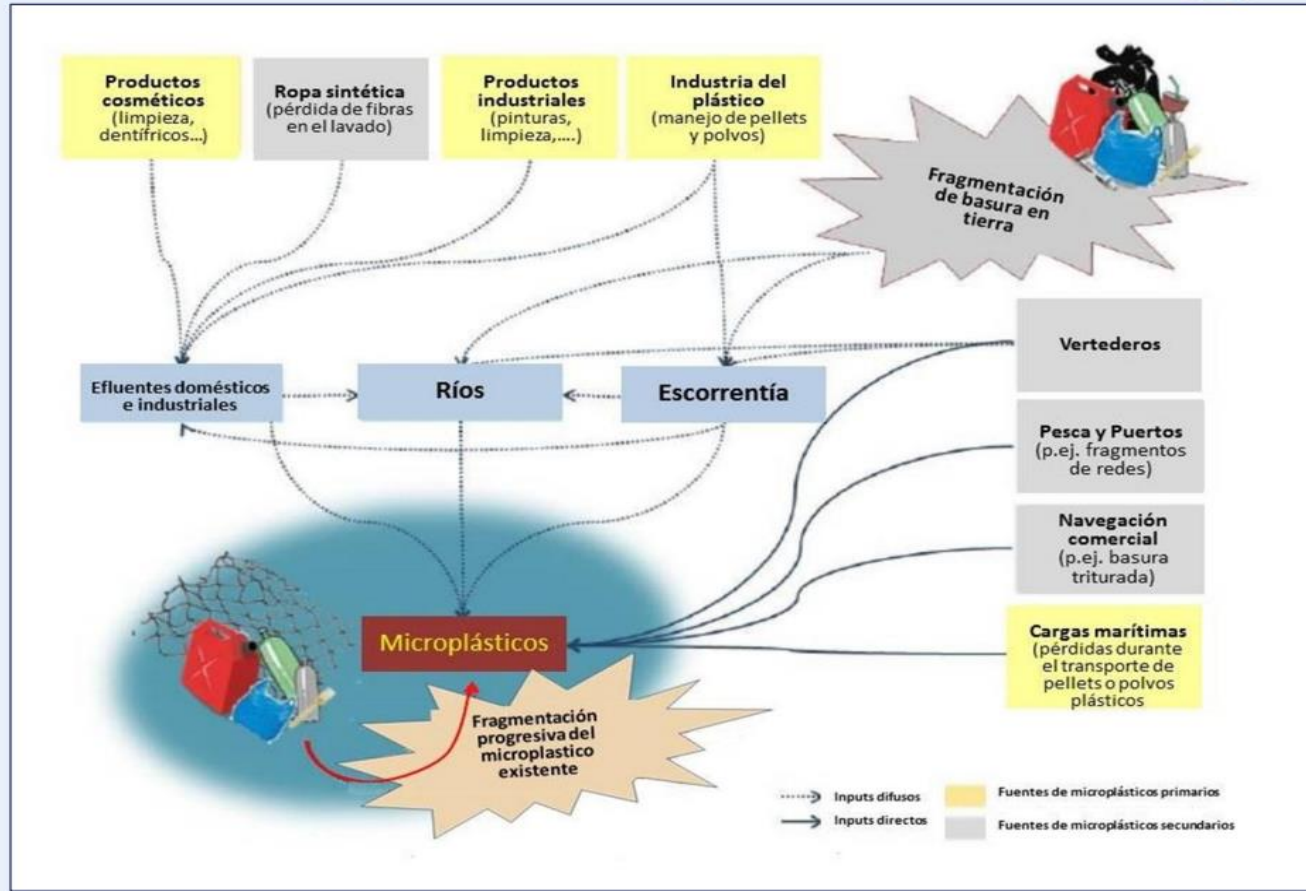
**Productos cosméticos** (limpieza, dentífricos...)

**Ropa sintética** (pérdida de fibras en el lavado)

**Productos industriales** (pinturas, limpieza,....)

**Industria del plástico** (manejo de pellets y polvos)

Fragmentación de basura en tierra

Vertederos

Efluentes domésticos e industriales

Ríos

Escorrentía

Pesca y Puertos (p.ej. fragmentos de redes)

Navegación comercial (p.ej. basura triturada)

Microplásticos

Cargas marítimas (pérdidas durante el transporte de pellets o polvos plásticos

Fragmentación progresiva del microplastico existente

Inputs difusos

Inputs directos

Fuentes de microplásticos primarios

Fuentes de microplásticos secundarios